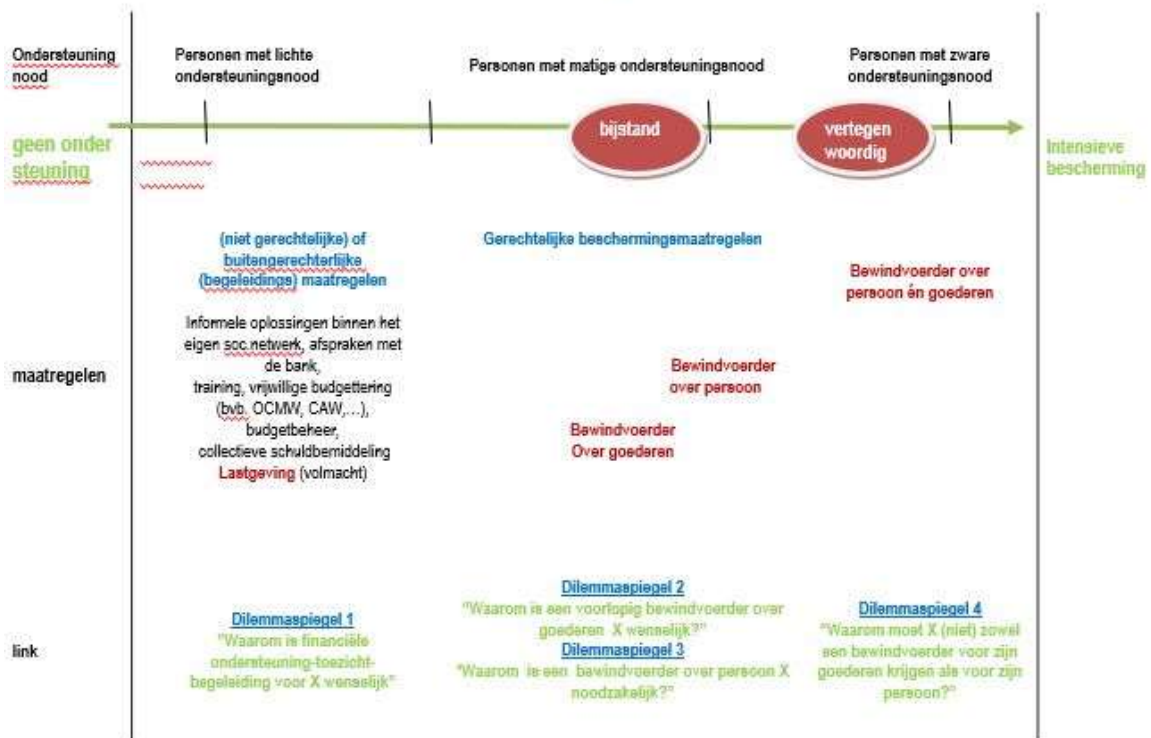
Ondersteuning nood

Personen met lichte ondersteuningenood

Personen met matige ondersteuningenood

Personen met zware ondersteuningenood

geen onder steuning

bijstand

vertegen woordig

Intensieve bescherming

(niet gerechtelijke) of buitengerechterlijke (begeleidings) maatregelen

Gerechtelijke beschermingemaatregelen

Bewindvoerder over persoon én goederen

maatregelen

Informele oplossingen binnen het eigen soc.netwerk, afspraken met de bank, training, vrijwillige budgettering (bvb. OCMW, CAW,…), budgetbeheer, collectieve schuldbemiddeling Lastgeving (volmacht)

Bewindvoerder over persoon

Bewindvoerder Over goederen

link

Dilemmaspiegel 1
"Waarom is financiële ondersteuning-toezicht-begeleiding voor X wenselijk"

Dilemmaspiegel 2
"Waarom is een voorlopig bewindvoerder over goederen X wenselijk?"
Dilemmaspiegel 3
"Waarom is een bewindvoerder over persoon X noodzakelijk?"

Dilemmaspiegel 4
"Waarom moet X (niet) zowel een bewindvoerder voor zijn goederen krijgen als voor zijn persoon?"